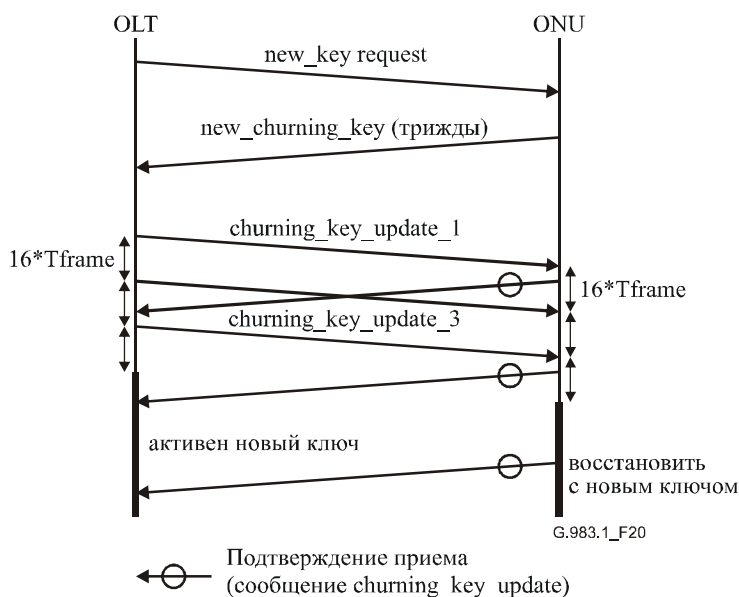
OLT
ONU
new_key request
new_churning_key (трижды)
churning_key_update_1
16*Tframe
16*Tframe
churning_key_update_3
активен новый ключ
восстановить с новым ключом
G.983.1_F20
Подтверждение приема (сообщение churning key update)